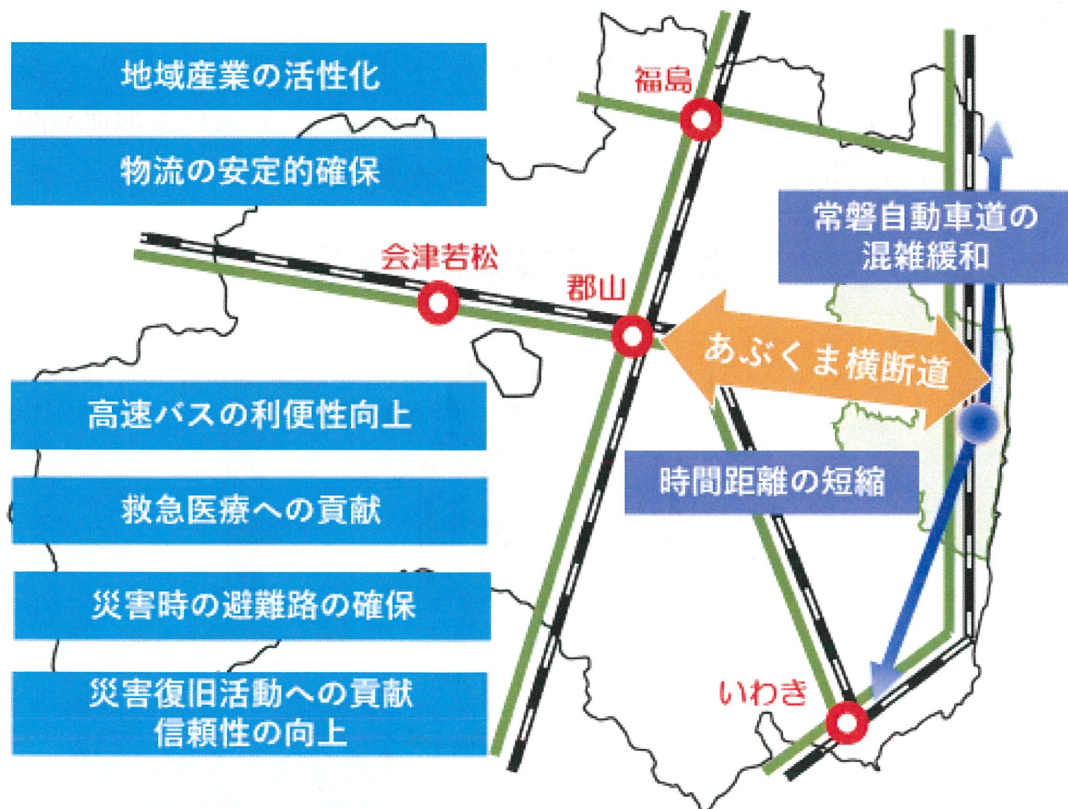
地域産業の活性化

物流の安定的確保

高速バスの利便性向上

救急医療への貢献

災害時の避難路の確保

災害復旧活動への貢献
信頼性の向上

福島

会津若松

郡山

いわき

常磐自動車道の
混雑緩和

あぶくま横断道

時間距離の短縮